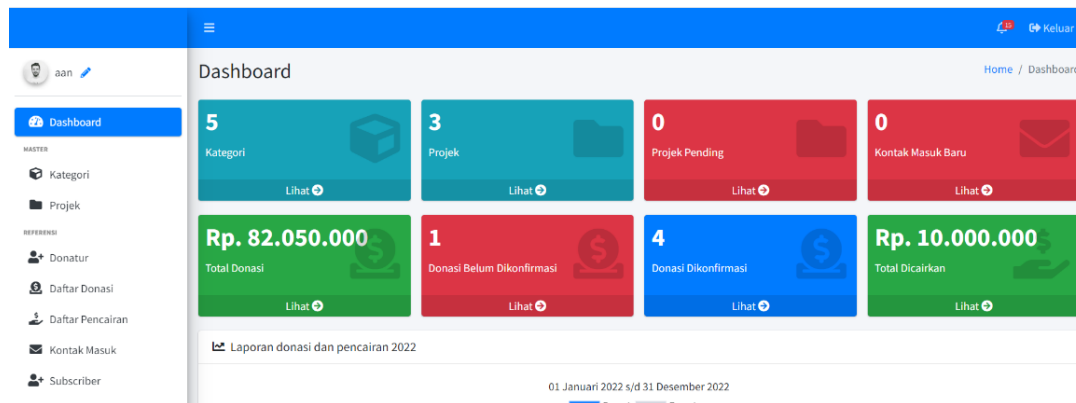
15 Keluar

aan

Dashboard

MASTER

Kategori

Projek

REFERENSI

Donatur

Daftar Donasi

Daftar Pencairan

Kontak Masuk

Subscriber

Dashboard

Home / Dashboard

5
Kategori
Lihat

3
Projek
Lihat

0
Projek Pending
Lihat

0
Kontak Masuk Baru
Lihat

Rp. 82.050.000
Total Donasi
Lihat

1
Donasi Belum Dikonfirmasi
Lihat

4
Donasi Dikonfirmasi
Lihat

Rp. 10.000.000
Total Dicairkan
Lihat

Laporan donasi dan pencairan 2022

01 Januari 2022 s/d 31 Desember 2022